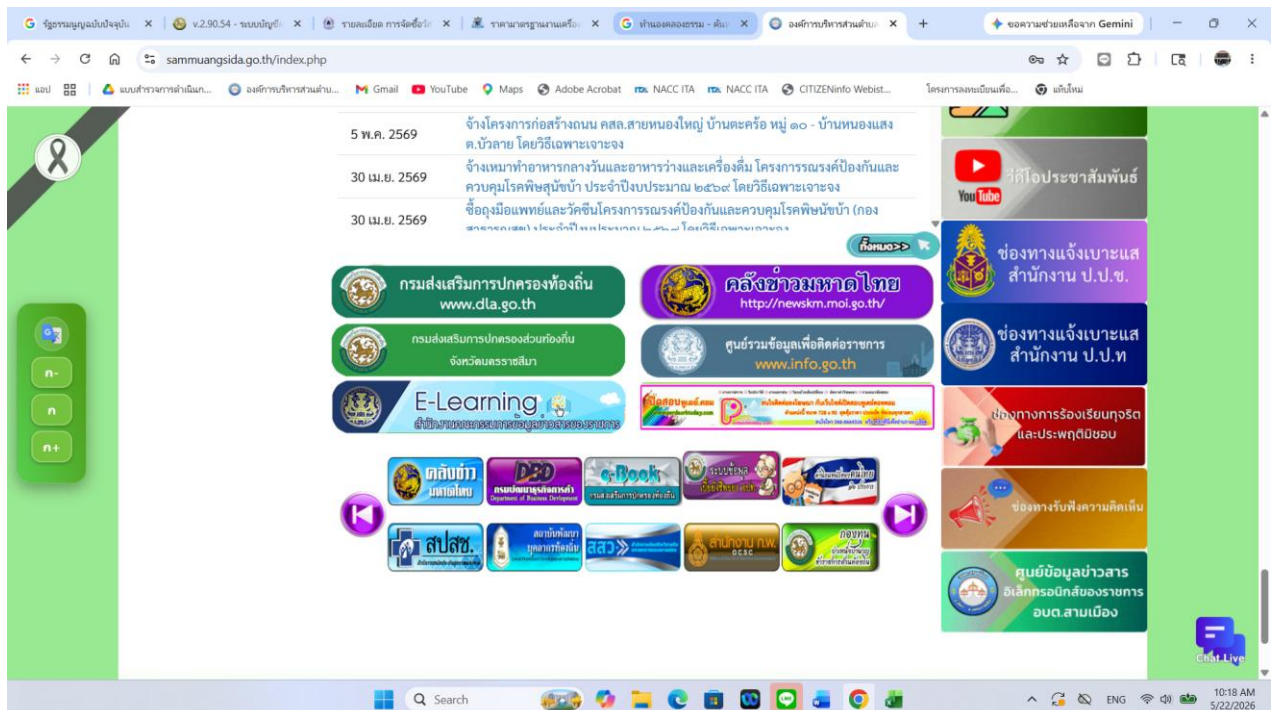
G รัฐธรรมนูญฉบับปัจจุบัน × | v.2.90.54 - ระบบบัญชี × | รายละเอียด การจัดซื้อจัด × | ราคามาตรฐานงานเครื่อง × | G ท่านองคลองธรรม - ค้น × | องค์การบริหารส่วนตำบล × | +

ขอความช่วยเหลือจาก Gemini

sammuangsida.go.th/index.php

แอป | แบบสำรวจการดำเนินก... | องค์การบริหารส่วนตำบ... | Gmail | YouTube | Maps | Adobe Acrobat | NACC ITA | NACC ITA | CITIZENinfo Webist... | โครงการลงทะเบียนเพื่อ... | แท็บใหม่

| | |
|---|---|
| 5 พ.ค. 2569 | จ้างโครงการก่อสร้างถนน คสล.สายหนองใหญ่ บ้านตะคร้อ หมู่ ๑๐ - บ้านหนองแสง ต.บัวลาย โดยวิธีเฉพาะเจาะจง |
| 30 เม.ย. 2569 | จ้างเหมาทำอาหารกลางวันและอาหารว่างและเครื่องดื่ม โครงการรณรงค์ป้องกันและควบคุมโรคพิษสุนัขบ้า ประจำปีงบประมาณ ๒๕๖๙ โดยวิธีเฉพาะเจาะจง |
| 30 เม.ย. 2569 | ซื้อถุงมือแพทย์และวัคซีนโครงการรณรงค์ป้องกันและควบคุมโรคพิษสุนัขบ้า (กอง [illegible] |

ทั้งหมด>>

กรมส่งเสริมการปกครองท้องถิ่น www.dla.go.th

คลังข่าวมหาดไทย http://newskm.moi.go.th/

กรมส่งเสริมการปกครองส่วนท้องถิ่น จังหวัดนครราชสีมา

ศูนย์รวมข้อมูลเพื่อติดต่อราชการ www.info.go.th

E-Learning สำนักงานคณะกรรมการข้อมูลข่าวสารของราชการ

คลังข่าว มหาดไทย | DBD กรมพัฒนาธุรกิจการค้า Department of Business Development | e-Book | ระบบข้อมูล | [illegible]

สปสช. | สถาบันพัฒนาบุคลากรท้องถิ่น | สสว | สำนักงาน ก.พ. OCSC | กองทุน

วีดีโอประชาสัมพันธ์

ช่องทางแจ้งเบาะแส สำนักงาน ป.ป.ช.

ช่องทางแจ้งเบาะแส สำนักงาน ป.ป.ท

ช่องทางการร้องเรียนทุจริตและประพฤติมิชอบ

ช่องทางรับฟังความคิดเห็น

ศูนย์ข้อมูลข่าวสารอิเล็กทรอนิกส์ของราชการ อบต.สามเมือง

ก- ก ก+

Chat Live

Search

ENG 10:18 AM 5/22/2026